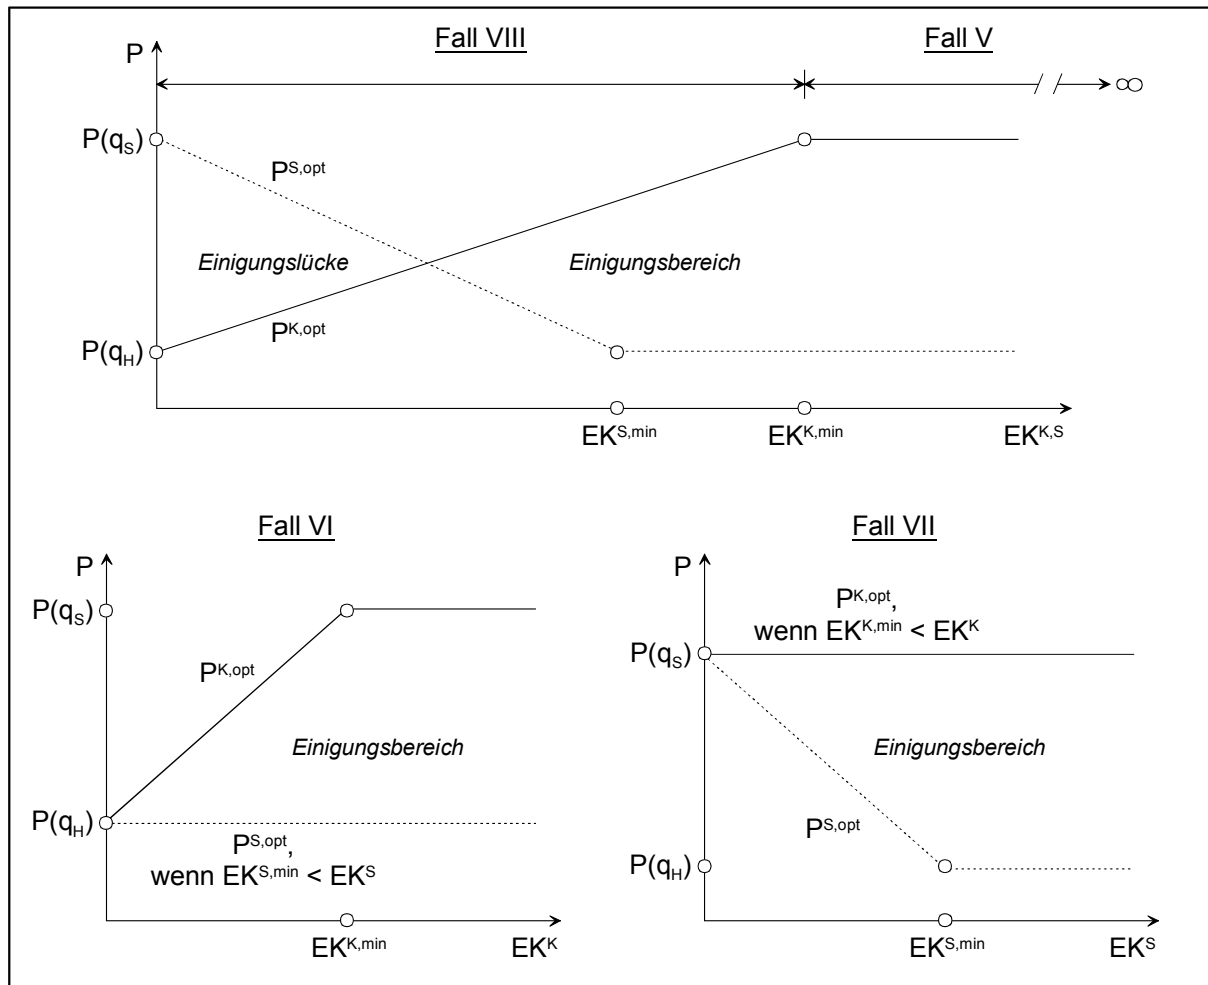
Fall VIII

Fall V

P

$\infty$

$P(q_S)$

$P^{S,opt}$

Einigungslücke

Einigungsbereich

$P^{K,opt}$

$P(q_H)$

$EK^{S,min}$

$EK^{K,min}$

$EK^{K,S}$

Fall VI

P

$P(q_S)$

$P^{K,opt}$

Einigungsbereich

$P(q_H)$

$P^{S,opt}$, wenn $EK^{S,min} < EK^S$

$EK^{K,min}$

$EK^K$

Fall VII

P

$P^{K,opt}$, wenn $EK^{K,min} < EK^K$

$P(q_S)$

Einigungsbereich

$P^{S,opt}$

$P(q_H)$

$EK^{S,min}$

$EK^S$